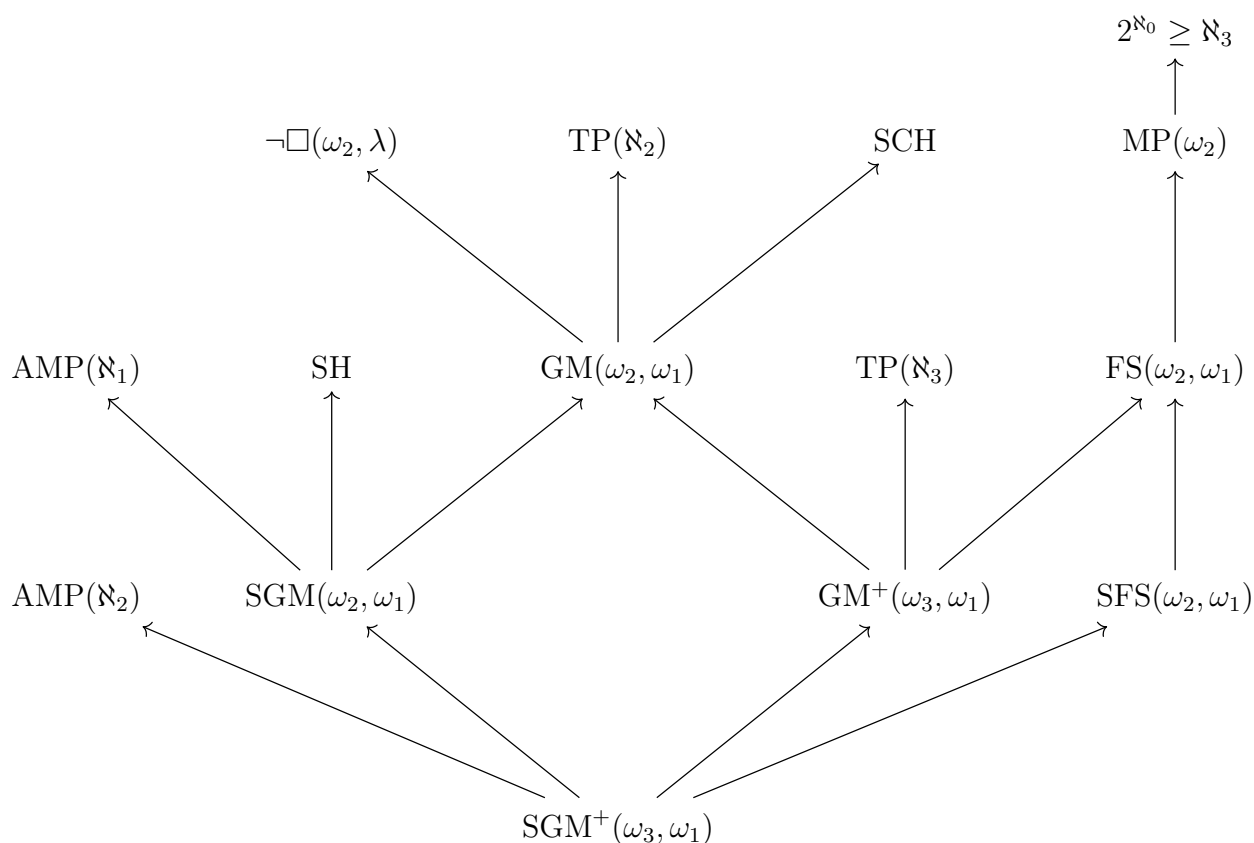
$2^{\aleph_0} \geq \aleph_3$

$\neg\square(\omega_2, \lambda)$ $\mathrm{TP}(\aleph_2)$ $\mathrm{SCH}$ $\mathrm{MP}(\omega_2)$

$\mathrm{AMP}(\aleph_1)$ $\mathrm{SH}$ $\mathrm{GM}(\omega_2, \omega_1)$ $\mathrm{TP}(\aleph_3)$ $\mathrm{FS}(\omega_2, \omega_1)$

$\mathrm{AMP}(\aleph_2)$ $\mathrm{SGM}(\omega_2, \omega_1)$ $\mathrm{GM}^+(\omega_3, \omega_1)$ $\mathrm{SFS}(\omega_2, \omega_1)$

$\mathrm{SGM}^+(\omega_3, \omega_1)$